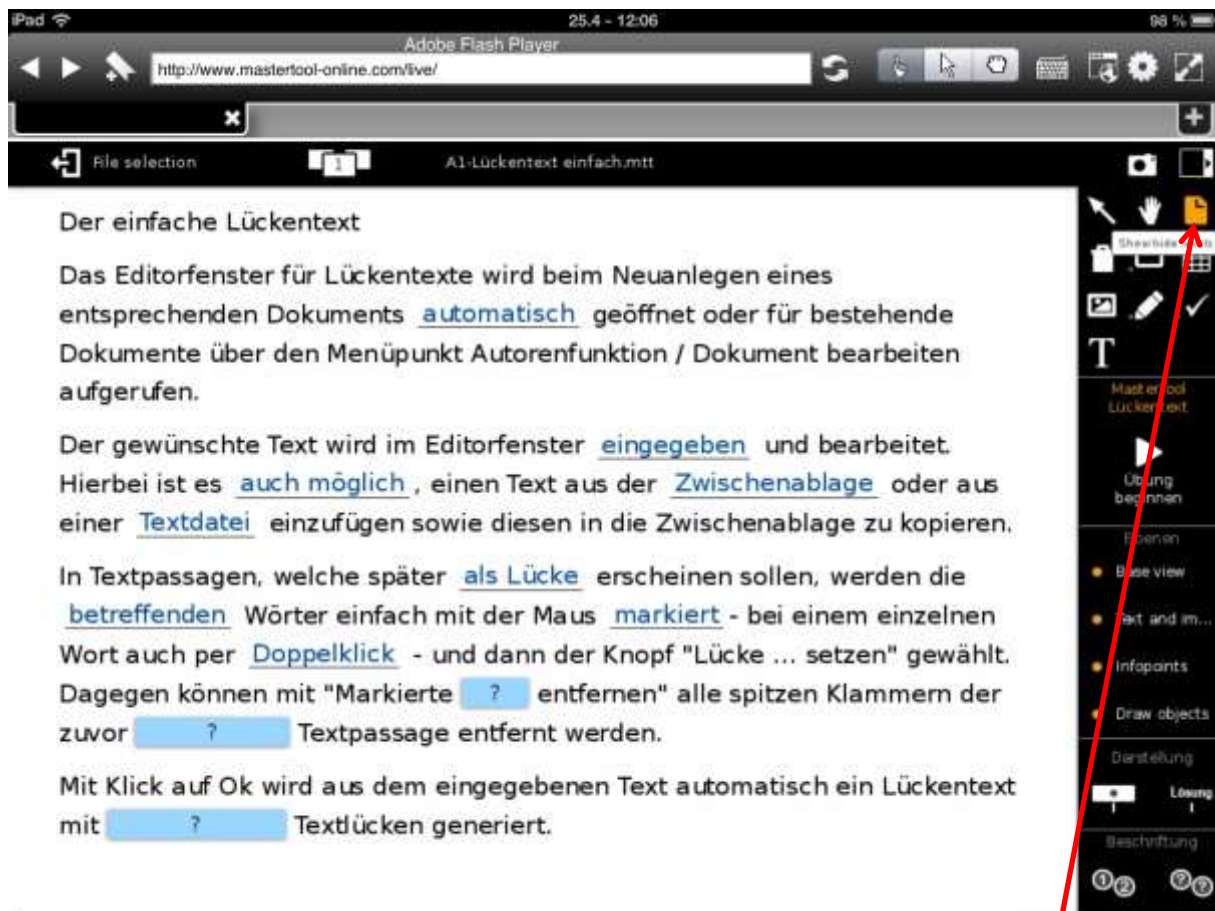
iPad 25.4 - 12:06 98 %

Adobe Flash Player

http://www.mastertool-online.com/live/

File selection 1 A1-Lückentext einfach.mtt

Der einfache Lückentext

Das Editorfenster für Lückentexte wird beim Neuanlegen eines entsprechenden Dokuments automatisch geöffnet oder für bestehende Dokumente über den Menüpunkt Autorenfunktion / Dokument bearbeiten aufgerufen.

Der gewünschte Text wird im Editorfenster eingegeben und bearbeitet. Hierbei ist es auch möglich, einen Text aus der Zwischenablage oder aus einer Textdatei einzufügen sowie diesen in die Zwischenablage zu kopieren.

In Textpassagen, welche später als Lücke erscheinen sollen, werden die betreffenden Wörter einfach mit der Maus markiert - bei einem einzelnen Wort auch per Doppelklick - und dann der Knopf "Lücke ... setzen" gewählt. Dagegen können mit "Markierte ? entfernen" alle spitzen Klammern der zuvor ? Textpassage entfernt werden.

Mit Klick auf Ok wird aus dem eingegebenen Text automatisch ein Lückentext mit ? Textlücken generiert.

Show/hide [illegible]

T

Mastertool Lückentext

Übung beginnen

Ebenen

Base view

Text and im...

Infopoints

Draw objects

Darstellung

Lösung

Beschriftung